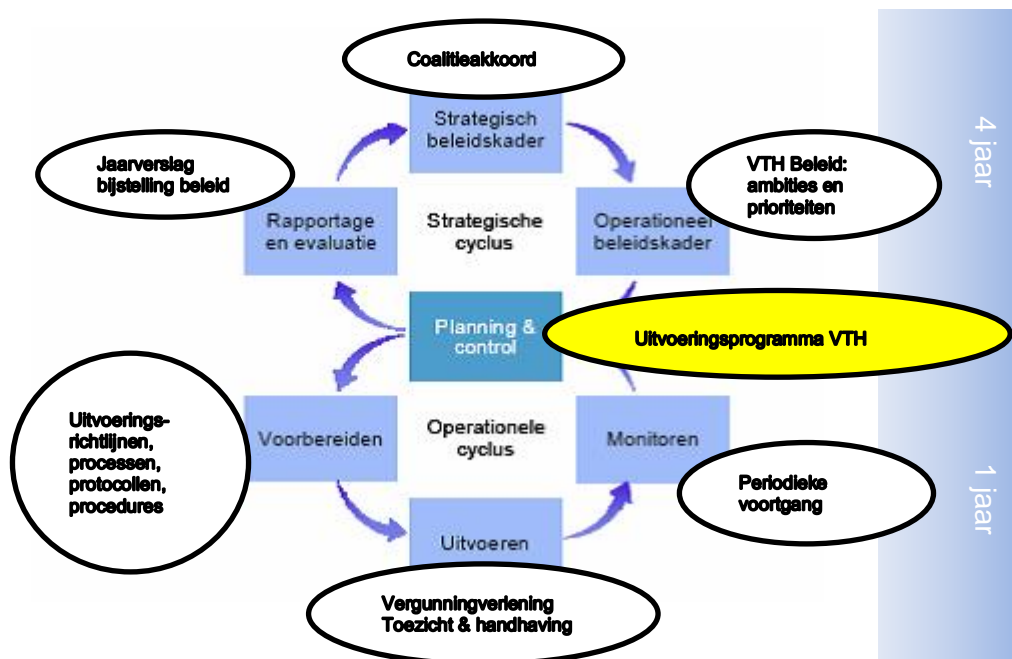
Coalitieakkoord

Strategisch beleidskader

Jaarverslag bijstelling beleid

VTH Beleid: ambities en prioriteiten

Rapportage en evaluatie

Strategische cyclus

Operationeel beleidskader

4 jaar

Planning & control

Uitvoeringsprogramma VTH

Uitvoeringsrichtlijnen, processen, protocollen, procedures

Voorbereiden

Operationele cyclus

Monitoren

Periodieke voortgang

1 jaar

Uitvoeren

Vergunningverlening Toezicht & handhaving